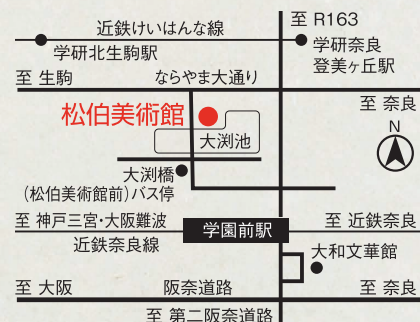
至 R163
近鉄けいはんな線
学研北生駒駅
学研奈良
登美ヶ丘駅
至 生駒
ならやま大通り
至 奈良
松伯美術館
大渕池
N
大渕橋
(松伯美術館前)バス停
至 神戸三宮・大阪難波
学園前駅
至 近鉄奈良
近鉄奈良線
大和文華館
至 大阪
阪奈道路
至 奈良
至 第二阪奈道路